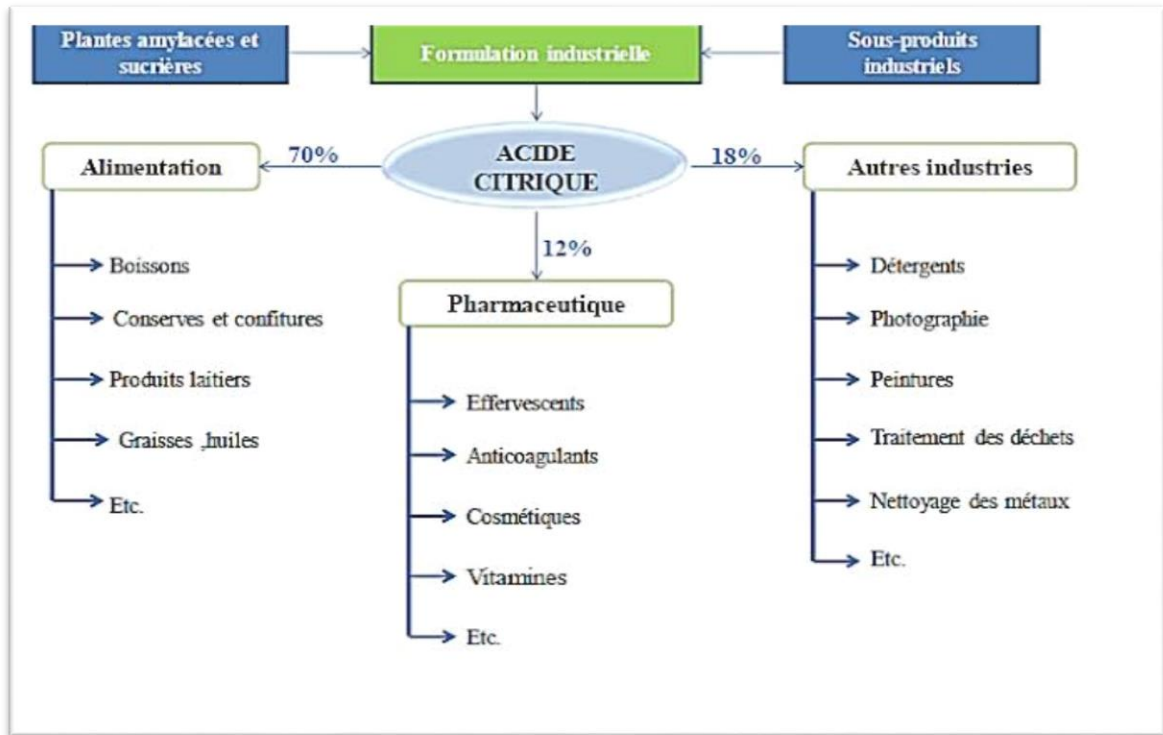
Plantes amylacées et sucrières

Formulation industrielle

Sous-produits industriels

ACIDE CITRIQUE

70%

Alimentation

Boissons

Conserves et confitures

Produits laitiers

Graisses ,huiles

Etc.

12%

Pharmaceutique

Effervescents

Anticoagulants

Cosmétiques

Vitamines

Etc.

18%

Autres industries

Détergents

Photographie

Peintures

Traitement des déchets

Nettoyage des métaux

Etc.